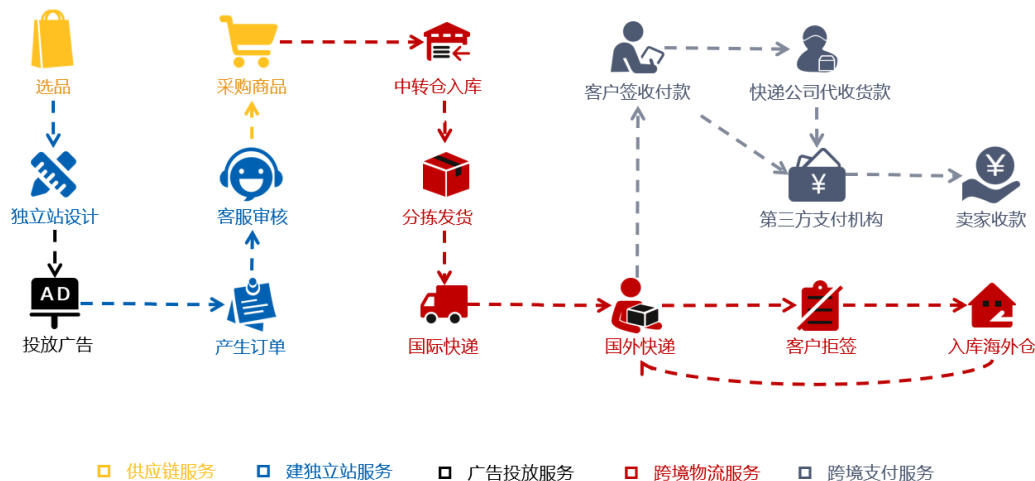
选品

独立站设计

AD

投放广告

产生订单

客服审核

采购商品

中转仓入库

分拣发货

国际快递

国外快递

客户签收付款

快递公司代收货款

第三方支付机构

卖家收款

客户拒签

入库海外仓

供应链服务　建独立站服务　广告投放服务　跨境物流服务　跨境支付服务